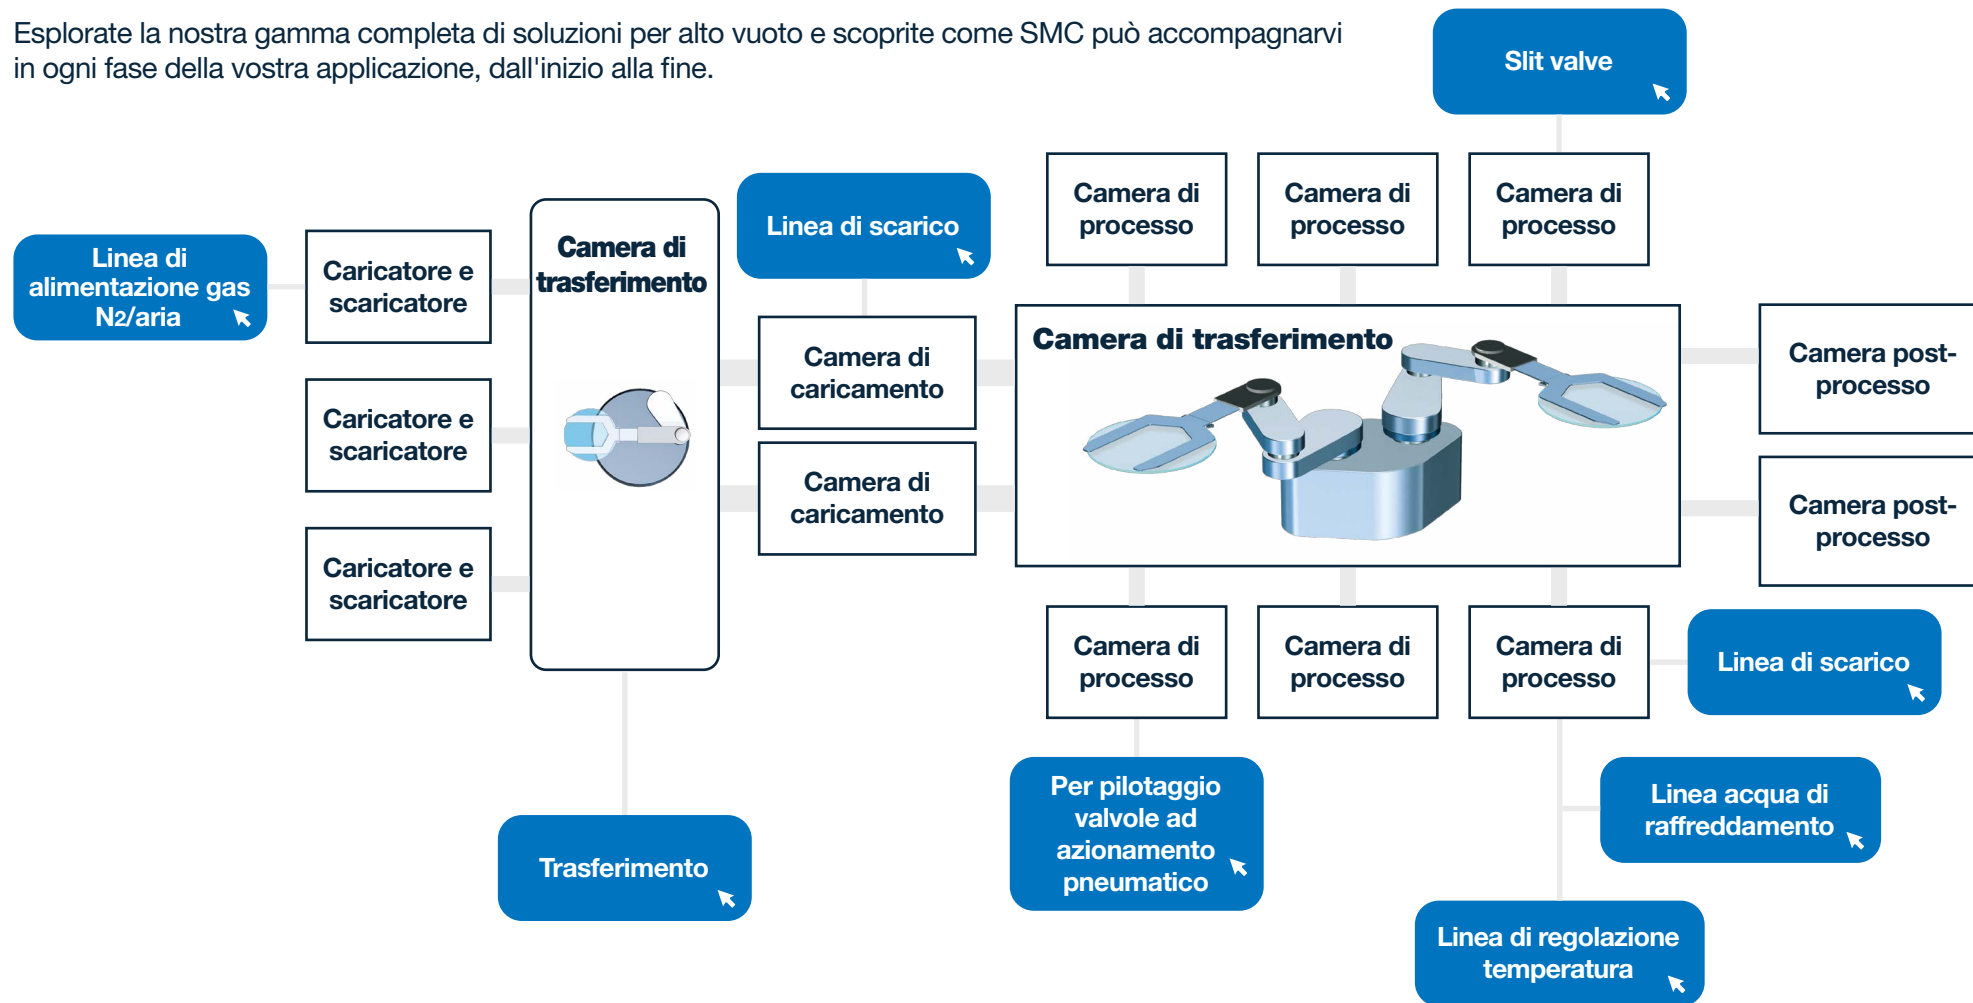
Esplorate la nostra gamma completa di soluzioni per alto vuoto e scoprite come SMC può accompagnarvi in ogni fase della vostra applicazione, dall'inizio alla fine.

Slit valve

Linea di alimentazione gas N2/aria

Caricatore e scaricatore

Caricatore e scaricatore

Caricatore e scaricatore

Camera di trasferimento

Linea di scarico

Camera di caricamento

Camera di caricamento

Camera di processo

Camera di processo

Camera di processo

Camera di trasferimento

Camera post-processo

Camera post-processo

Camera di processo

Camera di processo

Camera di processo

Linea di scarico

Trasferimento

Per pilotaggio valvole ad azionamento pneumatico

Linea acqua di raffreddamento

Linea di regolazione temperatura